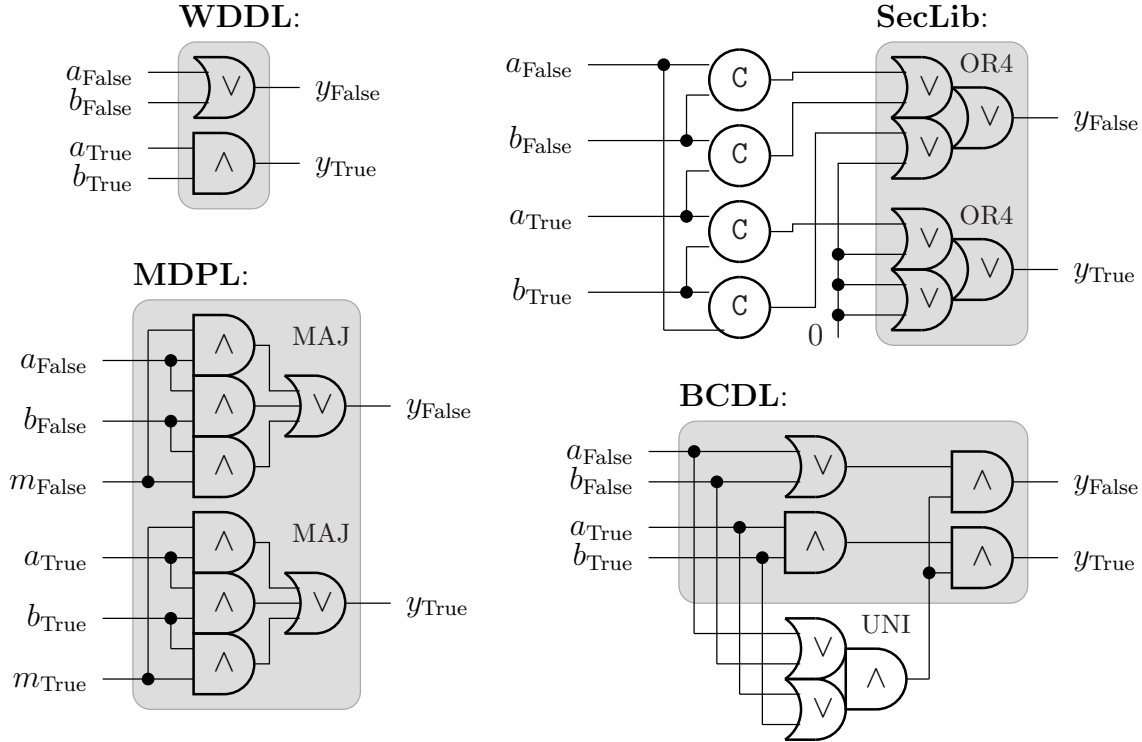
**WDDL**:

$a_{\text{False}}$
$b_{\text{False}}$
$\vee$
$y_{\text{False}}$
$a_{\text{True}}$
$b_{\text{True}}$
$\wedge$
$y_{\text{True}}$

**SecLib**:

$a_{\text{False}}$
$b_{\text{False}}$
$a_{\text{True}}$
$b_{\text{True}}$
C
C
C
C
OR4
$\vee$
$\vee$
$\vee$
$y_{\text{False}}$
OR4
$\vee$
$\vee$
$\vee$
$y_{\text{True}}$
0

**MDPL**:

$a_{\text{False}}$
$b_{\text{False}}$
$m_{\text{False}}$
$\wedge$
$\wedge$
$\wedge$
MAJ
$\vee$
$y_{\text{False}}$
$a_{\text{True}}$
$b_{\text{True}}$
$m_{\text{True}}$
$\wedge$
$\wedge$
$\wedge$
MAJ
$\vee$
$y_{\text{True}}$

**BCDL**:

$a_{\text{False}}$
$b_{\text{False}}$
$a_{\text{True}}$
$b_{\text{True}}$
$\vee$
$\wedge$
$\wedge$
$y_{\text{False}}$
$\wedge$
$y_{\text{True}}$
UNI
$\vee$
$\vee$
$\wedge$